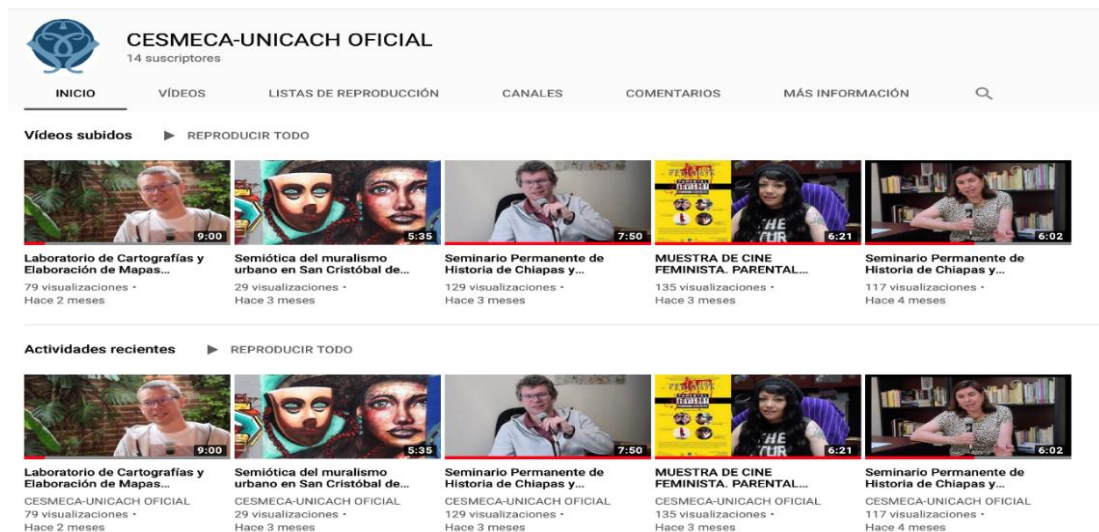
CESMECA-UNICACH OFICIAL
14 suscriptores

INICIO VÍDEOS LISTAS DE REPRODUCCIÓN CANALES COMENTARIOS MÁS INFORMACIÓN

Vídeos subidos ▶ REPRODUCIR TODO

9:00
Laboratorio de Cartografías y Elaboración de Mapas...
79 visualizaciones • Hace 2 meses

5:35
Semiótica del muralismo urbano en San Cristóbal de...
29 visualizaciones • Hace 3 meses

7:50
Seminario Permanente de Historia de Chiapas y...
129 visualizaciones • Hace 3 meses

6:21
MUESTRA DE CINE FEMINISTA. PARENTAL...
135 visualizaciones • Hace 3 meses

6:02
Seminario Permanente de Historia de Chiapas y...
117 visualizaciones • Hace 4 meses

Actividades recientes ▶ REPRODUCIR TODO

9:00
Laboratorio de Cartografías y Elaboración de Mapas...
CESMECA-UNICACH OFICIAL
79 visualizaciones • Hace 2 meses

5:35
Semiótica del muralismo urbano en San Cristóbal de...
CESMECA-UNICACH OFICIAL
29 visualizaciones • Hace 3 meses

7:50
Seminario Permanente de Historia de Chiapas y...
CESMECA-UNICACH OFICIAL
129 visualizaciones • Hace 3 meses

6:21
MUESTRA DE CINE FEMINISTA. PARENTAL...
CESMECA-UNICACH OFICIAL
135 visualizaciones • Hace 3 meses

6:02
Seminario Permanente de Historia de Chiapas y...
CESMECA-UNICACH OFICIAL
117 visualizaciones • Hace 4 meses